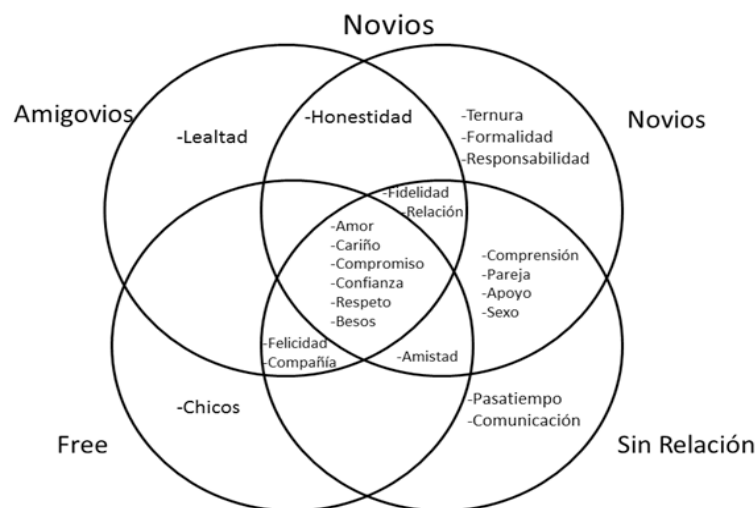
Novios

Amigovios

Novios

-Lealtad

-Honestidad

-Ternura
-Formalidad
-Responsabilidad

-Fidelidad
-Relación

-Amor
-Cariño
-Compromiso
-Confianza
-Respeto
-Besos

-Comprensión
-Pareja
-Apoyo
-Sexo

-Felicidad
-Compañía

-Amistad

-Chicos

-Pasatiempo
-Comunicación

Free

Sin Relación